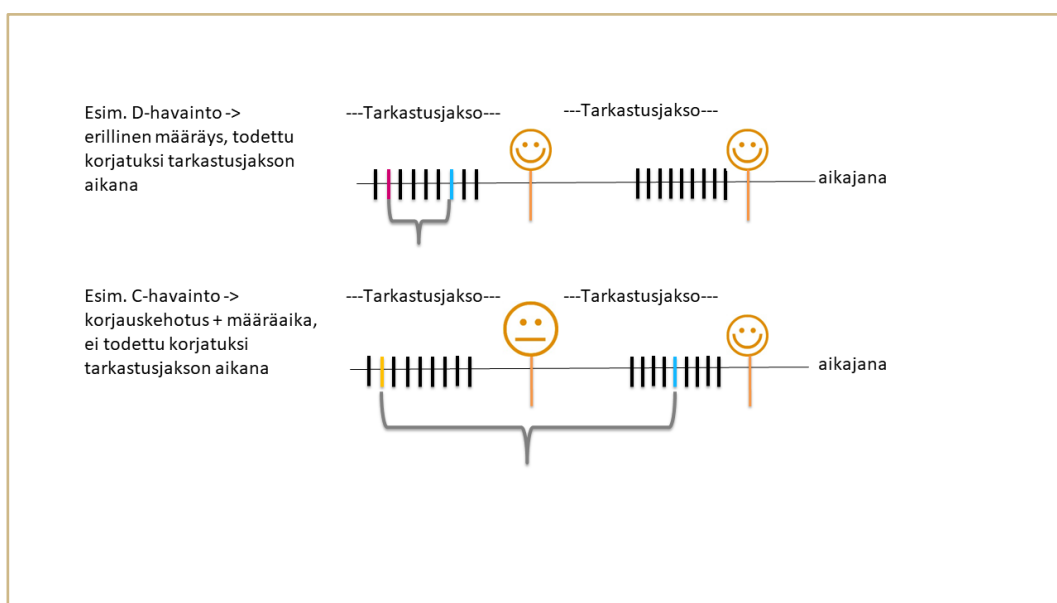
Esim. D-havainto -> erillinen määräys, todettu korjatuksi tarkastusjakson aikana

---Tarkastusjakso--- ---Tarkastusjakso---

aikajana

Esim. C-havainto -> korjauskehotus + määräaika, ei todettu korjatuksi tarkastusjakson aikana

---Tarkastusjakso--- ---Tarkastusjakso---

aikajana